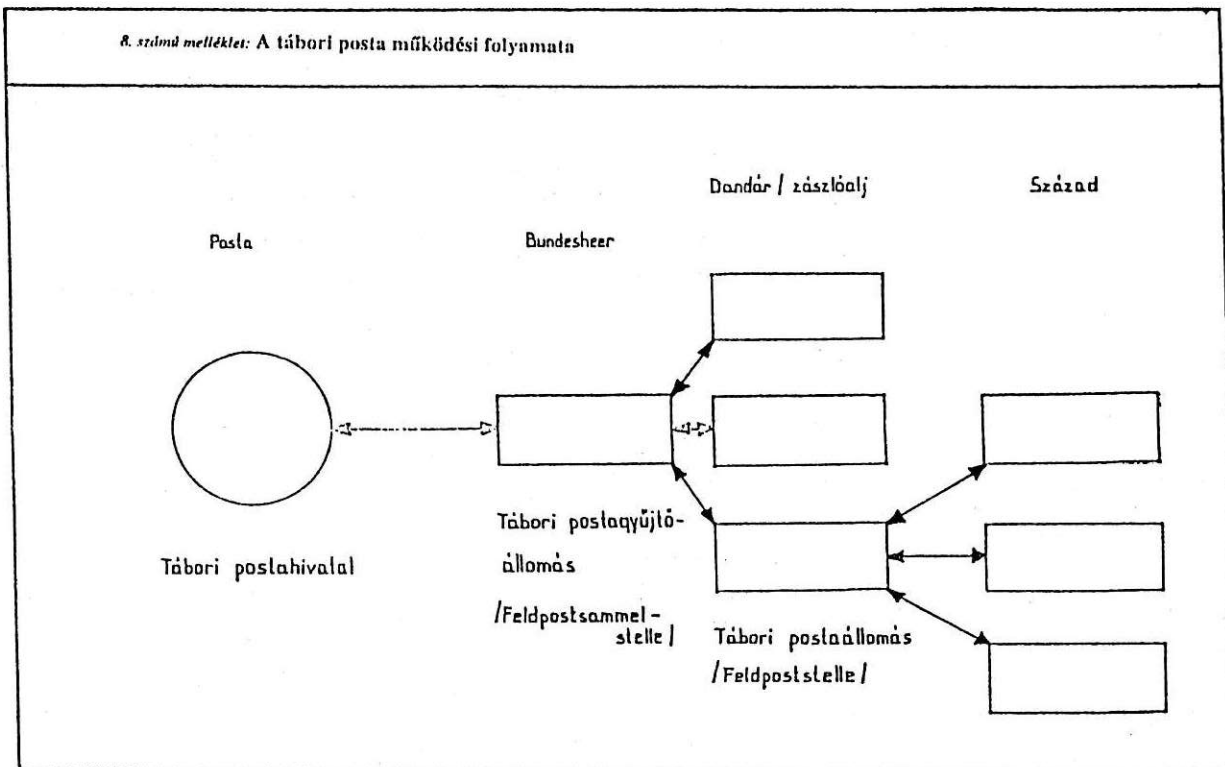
8. számú melléklet: A tábori posta működési folyamata

Dandár / zászlóalj

Század

Posta

Bundesheer

Tábori postagyűjtőállomás /Feldpostsammelstelle/

Tábori postahivatal

Tábori postaállomás /Feldpoststelle/